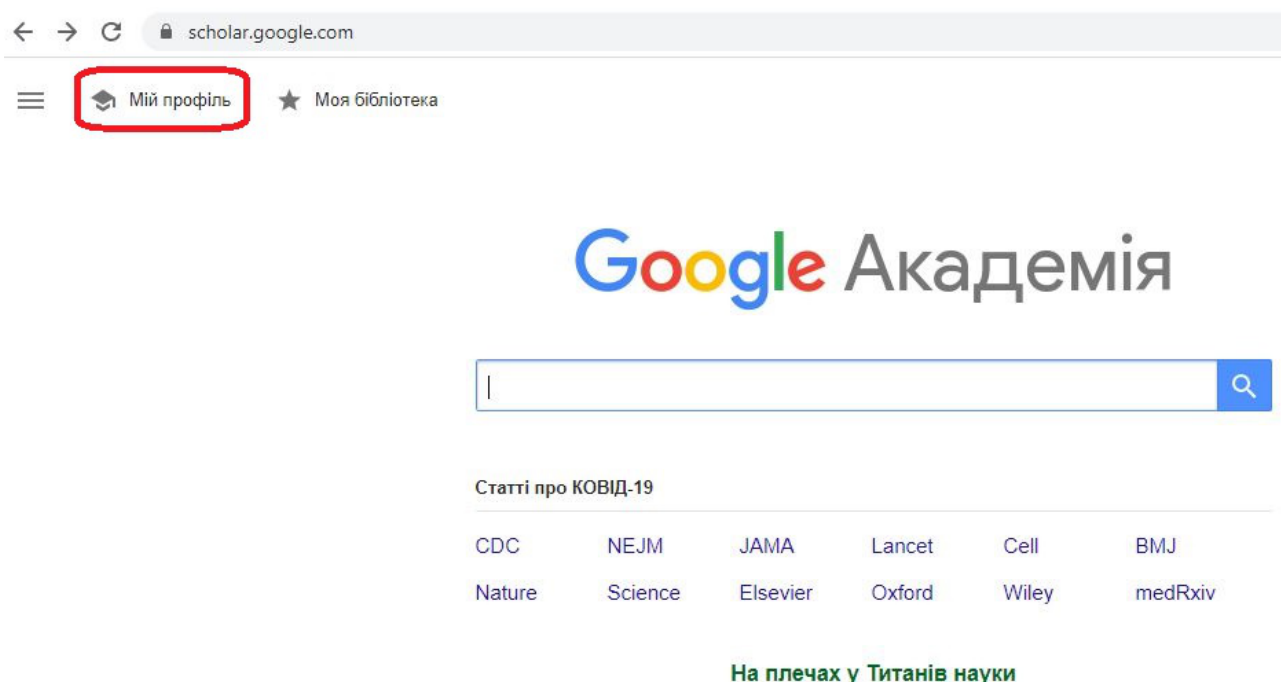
scholar.google.com

Мій профіль

Моя бібліотека

Google Академія

Статті про КОВІД-19

| CDC | NEJM | JAMA | Lancet | Cell | BMJ |
|---|---|---|---|---|---|
| Nature | Science | Elsevier | Oxford | Wiley | medRxiv |

На плечах у Титанів науки